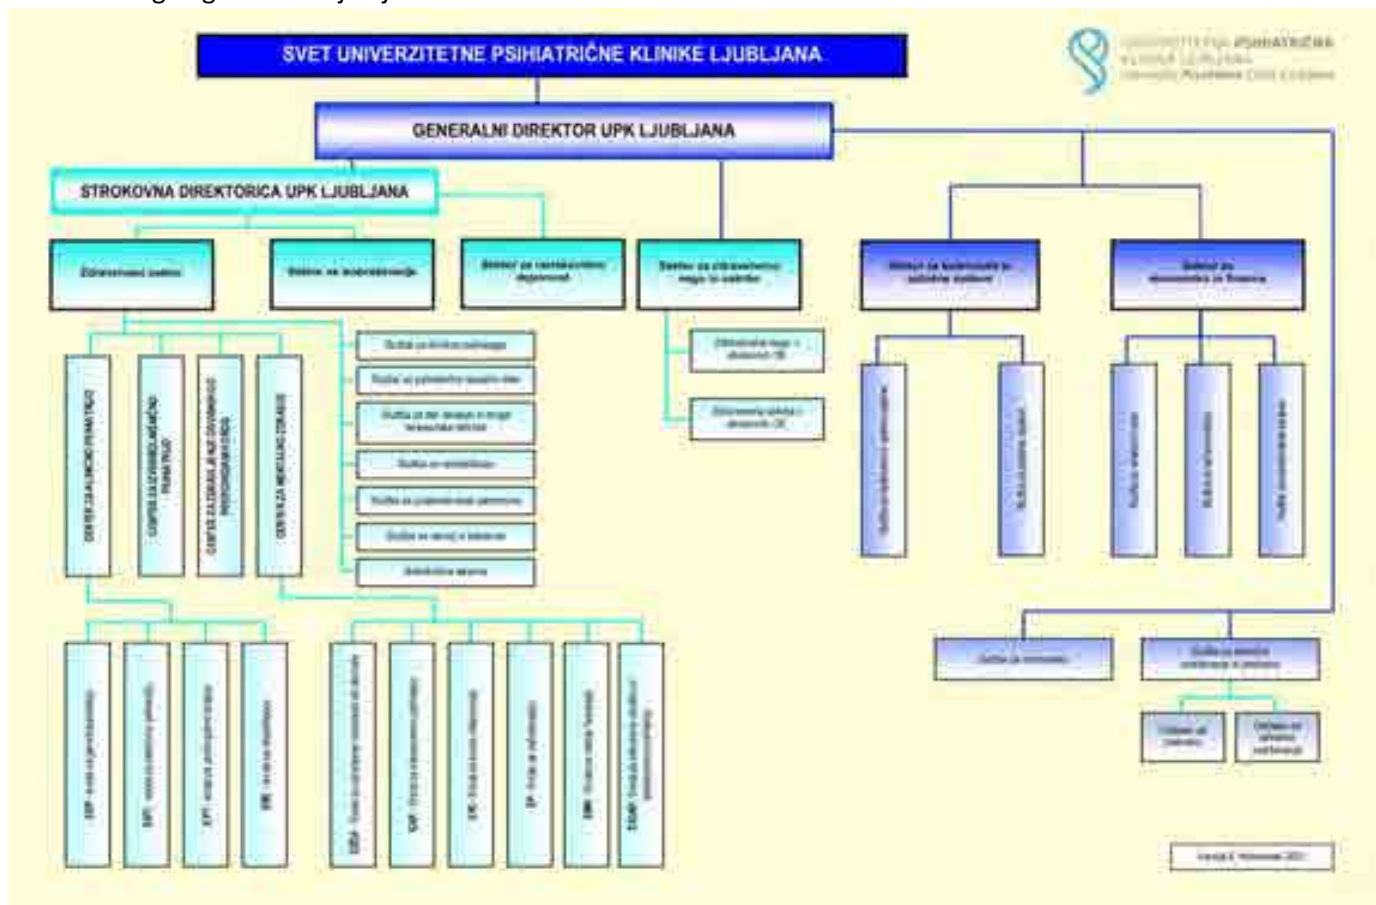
SVET UNIVERZITETNE PSIHIATRIČNE KLINIKE LJUBLJANA

UNIVERZITETNA PSIHIATRIČNA KLINIKA LJUBLJANA
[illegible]

GENERALNI DIREKTOR UPK LJUBLJANA

STROKOVNA DIREKTORICA UPK LJUBLJANA

Zdravstveni sektor

Sektor za izobraževanje

Sektor za raziskovalno dejavnost

Sektor za zdravstveno nego in oskrbo

Sektor za kakovost in varnost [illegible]

Sektor za ekonomiko in finance

CENTER ZA KLINIČNO PSIHIATRIJO

CENTER ZA OTROŠKO IN MLADOSTNIŠKO PSIHIATRIJO

CENTER ZA ZDRAVLJENJE ODVISNOSTI OD PREPOVEDANIH DROG

CENTER ZA MENTALNO ZDRAVJE

Služba za klinično psihologijo

Služba za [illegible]

Služba za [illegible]

Služba za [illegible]

Služba za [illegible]

Služba za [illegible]

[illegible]

Zdravstvena nega v dejavnosti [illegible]

Zdravstvena oskrba v dejavnosti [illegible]

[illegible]

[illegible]

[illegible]

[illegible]

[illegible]

Služba za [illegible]

Služba za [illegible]

Oddelek za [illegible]

Oddelek za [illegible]

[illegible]

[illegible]

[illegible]

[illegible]

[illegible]

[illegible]

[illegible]

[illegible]

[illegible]

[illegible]

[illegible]